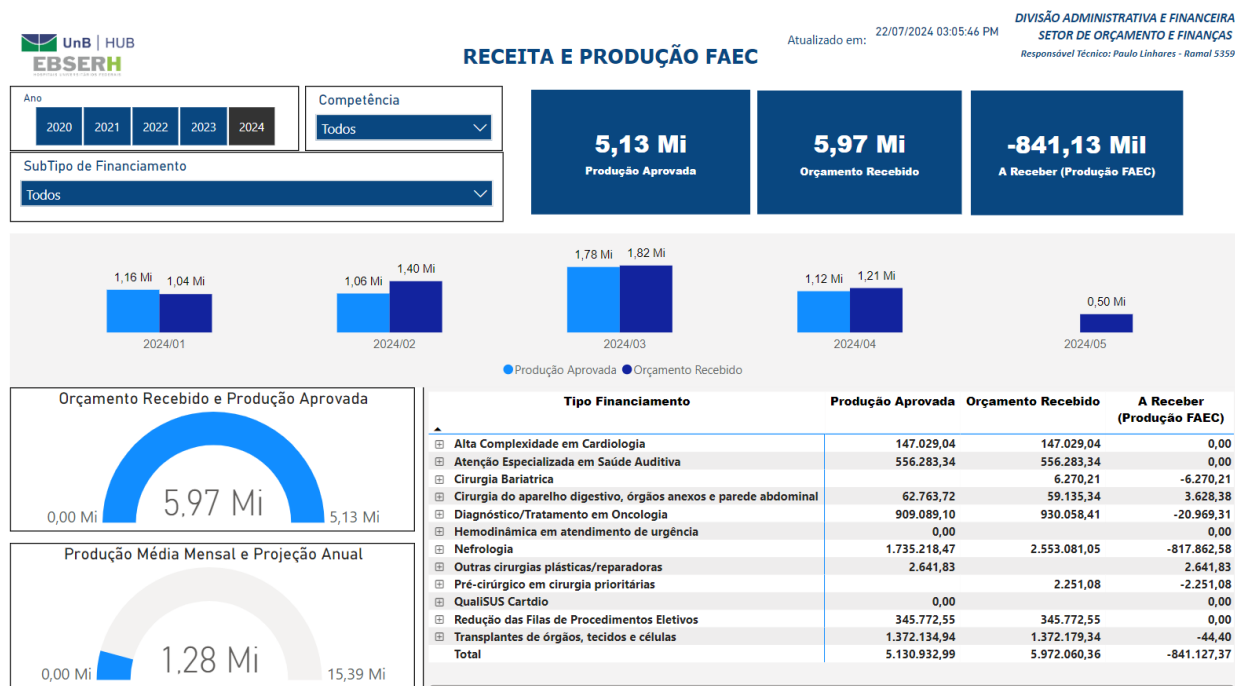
UnB | HUB
EBSERH

RECEITA E PRODUÇÃO FAEC

Atualizado em: 22/07/2024 03:05:46 PM

DIVISÃO ADMINISTRATIVA E FINANCEIRA
SETOR DE ORÇAMENTO E FINANÇAS
Responsável Técnico: Paulo Linhares - Ramal 5359

Ano
2020 2021 2022 2023 2024

Competência
Todos

SubTipo de Financiamento
Todos

5,13 Mi
Produção Aprovada

5,97 Mi
Orçamento Recebido

-841,13 Mil
A Receber (Produção FAEC)

1,16 Mi 1,04 Mi
2024/01
1,06 Mi 1,40 Mi
2024/02
1,78 Mi 1,82 Mi
2024/03
1,12 Mi 1,21 Mi
2024/04
0,50 Mi
2024/05

Produção Aprovada Orçamento Recebido

Orçamento Recebido e Produção Aprovada
0,00 Mi 5,97 Mi 5,13 Mi

Produção Média Mensal e Projeção Anual
0,00 Mi 1,28 Mi 15,39 Mi

| Tipo Financiamento | Produção Aprovada | Orçamento Recebido | A Receber (Produção FAEC) |
|---|---|---|---|
| Alta Complexidade em Cardiologia | 147.029,04 | 147.029,04 | 0,00 |
| Atenção Especializada em Saúde Auditiva | 556.283,34 | 556.283,34 | 0,00 |
| Cirurgia Bariatrica | | 6.270,21 | -6.270,21 |
| Cirurgia do aparelho digestivo, órgãos anexos e parede abdominal | 62.763,72 | 59.135,34 | 3.628,38 |
| Diagnóstico/Tratamento em Oncologia | 909.089,10 | 930.058,41 | -20.969,31 |
| Hemodinâmica em atendimento de urgência | 0,00 | | 0,00 |
| Nefrologia | 1.735.218,47 | 2.553.081,05 | -817.862,58 |
| Outras cirurgias plásticas/reparadoras | 2.641,83 | | 2.641,83 |
| Pré-cirúrgico em cirurgia prioritárias | | 2.251,08 | -2.251,08 |
| QualiSUS Cartdio | 0,00 | | 0,00 |
| Redução das Filas de Procedimentos Eletivos | 345.772,55 | 345.772,55 | 0,00 |
| Transplantes de órgãos, tecidos e células | 1.372.134,94 | 1.372.179,34 | -44,40 |
| Total | 5.130.932,99 | 5.972.060,36 | -841.127,37 |